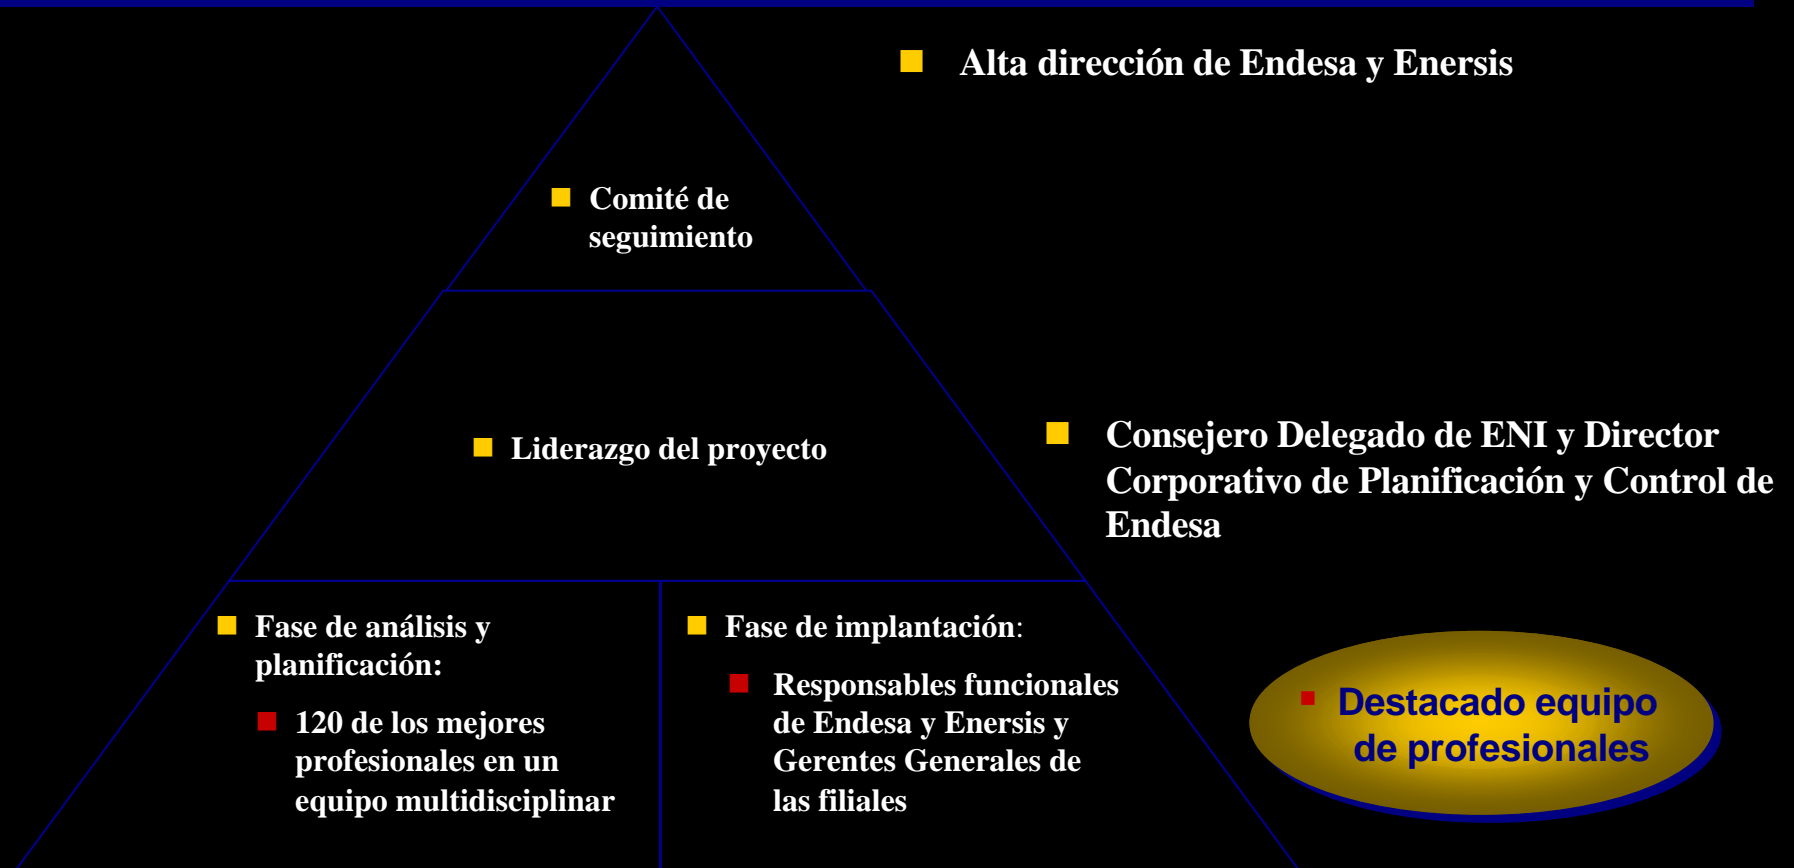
Alta dirección de Endesa y Enersis

Comité de seguimiento

Liderazgo del proyecto

Consejero Delegado de ENI y Director Corporativo de Planificación y Control de Endesa

Fase de análisis y planificación:

120 de los mejores profesionales en un equipo multidisciplinar

Fase de implantación:

Responsables funcionales de Endesa y Enersis y Gerentes Generales de las filiales

Destacado equipo de profesionales